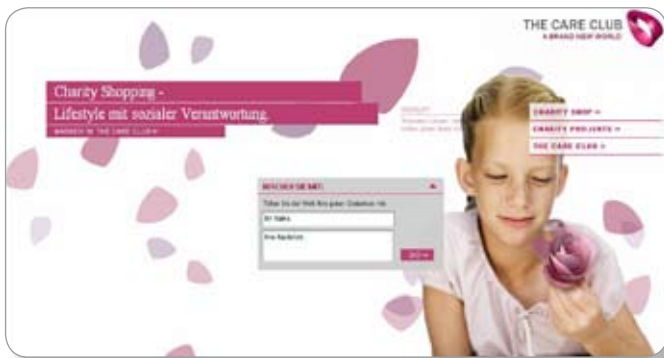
THE CARE CLUB
A BRAND NEW WORLD

Charity Shopping -
Lifestyle mit sozialer Verantwortung.
WERDEN SIE THE CARE CLUB »

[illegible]

CHARITY SHOP »
CHARITY PROJEKTE »
THE CARE CLUB »

MACHEN SIE MIT!
Teilen Sie der Welt Ihre guten Gedanken mit.
Ihr Name
Ihre Nachricht
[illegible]